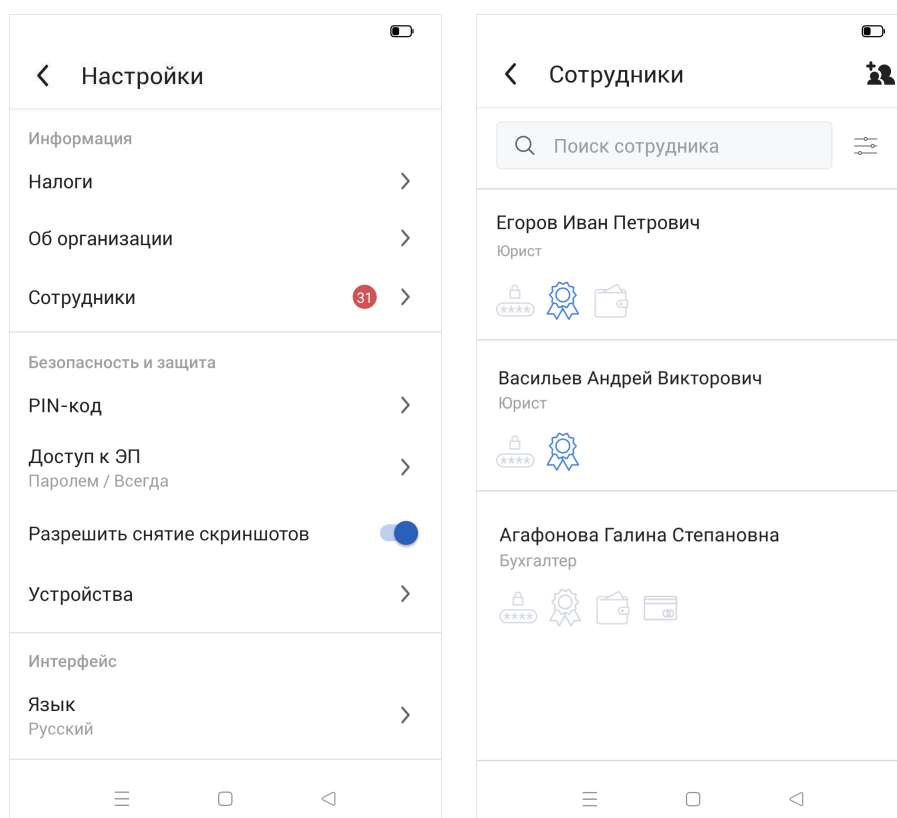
Настройки

Информация

Налоги

Об организации

Сотрудники 31

Безопасность и защита

PIN-код

Доступ к ЭП
Паролем / Всегда

Разрешить снятие скриншотов

Устройства

Интерфейс

Язык
Русский

Сотрудники

Поиск сотрудника

Егоров Иван Петрович
Юрист

****

Васильев Андрей Викторович
Юрист

****

Агафонова Галина Степановна
Бухгалтер

****